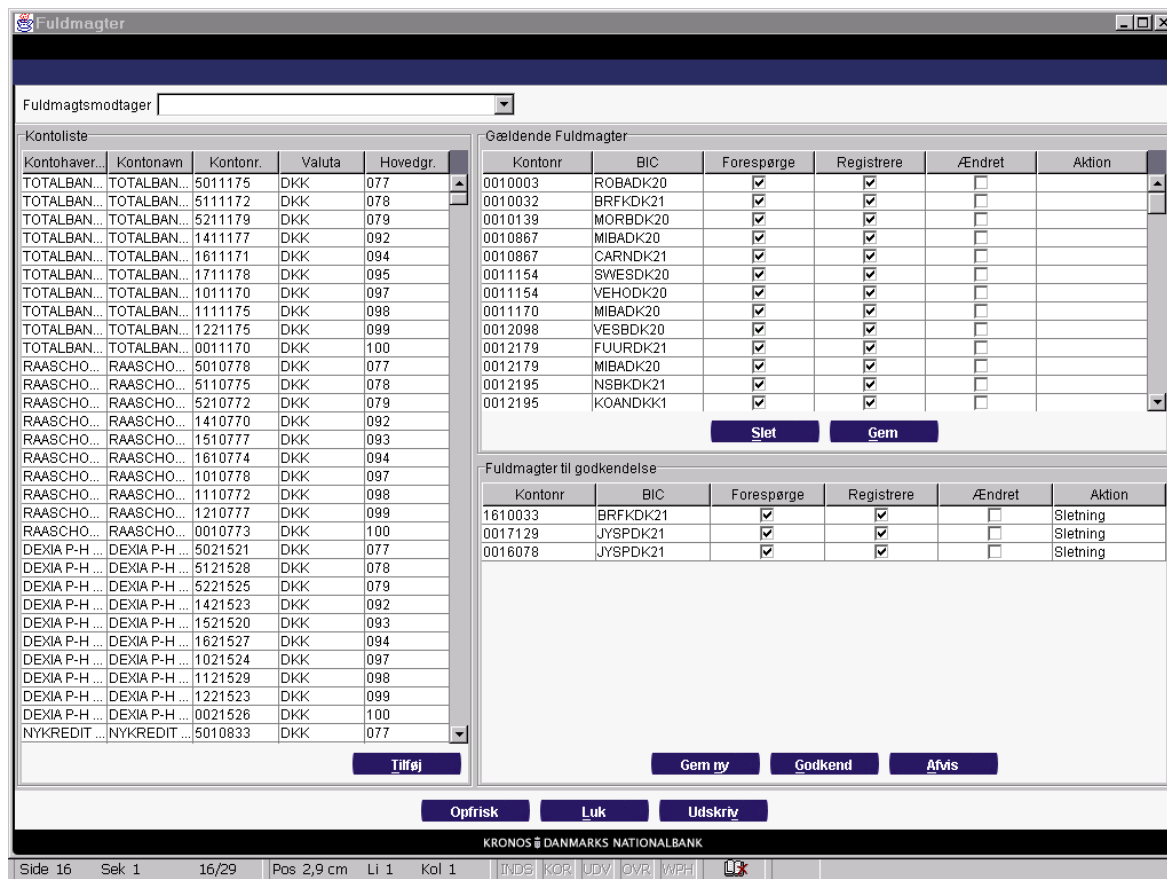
Fuldmagter

Fuldmagtsmodtager

Kontoliste

| Kontohaver... | Kontonavn | Kontonr. | Valuta | Hovedgr. |
|---|---|---|---|---|
| TOTALBAN... | TOTALBAN... | 5011175 | DKK | 077 |
| TOTALBAN... | TOTALBAN... | 5111172 | DKK | 078 |
| TOTALBAN... | TOTALBAN... | 5211179 | DKK | 079 |
| TOTALBAN... | TOTALBAN... | 1411177 | DKK | 092 |
| TOTALBAN... | TOTALBAN... | 1611171 | DKK | 094 |
| TOTALBAN... | TOTALBAN... | 1711178 | DKK | 095 |
| TOTALBAN... | TOTALBAN... | 1011170 | DKK | 097 |
| TOTALBAN... | TOTALBAN... | 1111175 | DKK | 098 |
| TOTALBAN... | TOTALBAN... | 1221175 | DKK | 099 |
| TOTALBAN... | TOTALBAN... | 0011170 | DKK | 100 |
| RAASCHO... | RAASCHO... | 5010778 | DKK | 077 |
| RAASCHO... | RAASCHO... | 5110775 | DKK | 078 |
| RAASCHO... | RAASCHO... | 5210772 | DKK | 079 |
| RAASCHO... | RAASCHO... | 1410770 | DKK | 092 |
| RAASCHO... | RAASCHO... | 1510777 | DKK | 093 |
| RAASCHO... | RAASCHO... | 1610774 | DKK | 094 |
| RAASCHO... | RAASCHO... | 1010778 | DKK | 097 |
| RAASCHO... | RAASCHO... | 1110772 | DKK | 098 |
| RAASCHO... | RAASCHO... | 1210777 | DKK | 099 |
| RAASCHO... | RAASCHO... | 0010773 | DKK | 100 |
| DEXIA P-H ... | DEXIA P-H ... | 5021521 | DKK | 077 |
| DEXIA P-H ... | DEXIA P-H ... | 5121528 | DKK | 078 |
| DEXIA P-H ... | DEXIA P-H ... | 5221525 | DKK | 079 |
| DEXIA P-H ... | DEXIA P-H ... | 1421523 | DKK | 092 |
| DEXIA P-H ... | DEXIA P-H ... | 1521520 | DKK | 093 |
| DEXIA P-H ... | DEXIA P-H ... | 1621527 | DKK | 094 |
| DEXIA P-H ... | DEXIA P-H ... | 1021524 | DKK | 097 |
| DEXIA P-H ... | DEXIA P-H ... | 1121529 | DKK | 098 |
| DEXIA P-H ... | DEXIA P-H ... | 1221523 | DKK | 099 |
| DEXIA P-H ... | DEXIA P-H ... | 0021526 | DKK | 100 |
| NYKREDIT ... | NYKREDIT ... | 5010833 | DKK | 077 |

Tilføj

Gældende Fuldmagter

| Kontonr | BIC | Forespørge | Registrere | Ændret | Aktion |
|---|---|---|---|---|---|
| 0010003 | ROBADK20 | ☑ | ☑ | ☐ | |
| 0010032 | BRFKDK21 | ☑ | ☑ | ☐ | |
| 0010139 | MORBDK20 | ☑ | ☑ | ☐ | |
| 0010867 | MIBADK20 | ☑ | ☑ | ☐ | |
| 0010867 | CARNDK21 | ☑ | ☑ | ☐ | |
| 0011154 | SWESDK20 | ☑ | ☑ | ☐ | |
| 0011154 | VEHODK20 | ☑ | ☑ | ☐ | |
| 0011170 | MIBADK20 | ☑ | ☑ | ☐ | |
| 0012098 | VESBDK20 | ☑ | ☑ | ☐ | |
| 0012179 | FUURDK21 | ☑ | ☑ | ☐ | |
| 0012179 | MIBADK20 | ☑ | ☑ | ☐ | |
| 0012195 | NSBKDK21 | ☑ | ☑ | ☐ | |
| 0012195 | KOANDKK1 | ☑ | ☑ | ☐ | |

Slet Gem

Fuldmagter til godkendelse

| Kontonr | BIC | Forespørge | Registrere | Ændret | Aktion |
|---|---|---|---|---|---|
| 1610033 | BRFKDK21 | ☑ | ☑ | ☐ | Sletning |
| 0017129 | JYSPDK21 | ☑ | ☑ | ☐ | Sletning |
| 0016078 | JYSPDK21 | ☑ | ☑ | ☐ | Sletning |

Gem ny Godkend Afvis

Opfrisk Luk Udskriv

KRONOS DANMARKS NATIONALBANK

Side 16 Sek 1 16/29 Pos 2,9 cm Li 1 Kol 1 INDS KOR UDV OVR WPH